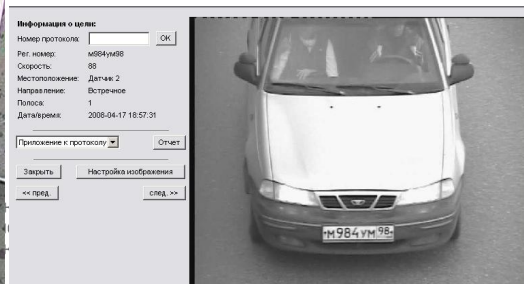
Информация о цели:

Номер протокола: OK

Рег. номер: м984ум98

Скорость: 88

Местоположение: Датчик 2

Направление: Встречное

Полоса: 1

Дата/время: 2008-04-17 18:57:31

Приложение к протоколу

Отчет

Закрыть

Настройка изображения

<< пред.

след. >>

М984УМ98